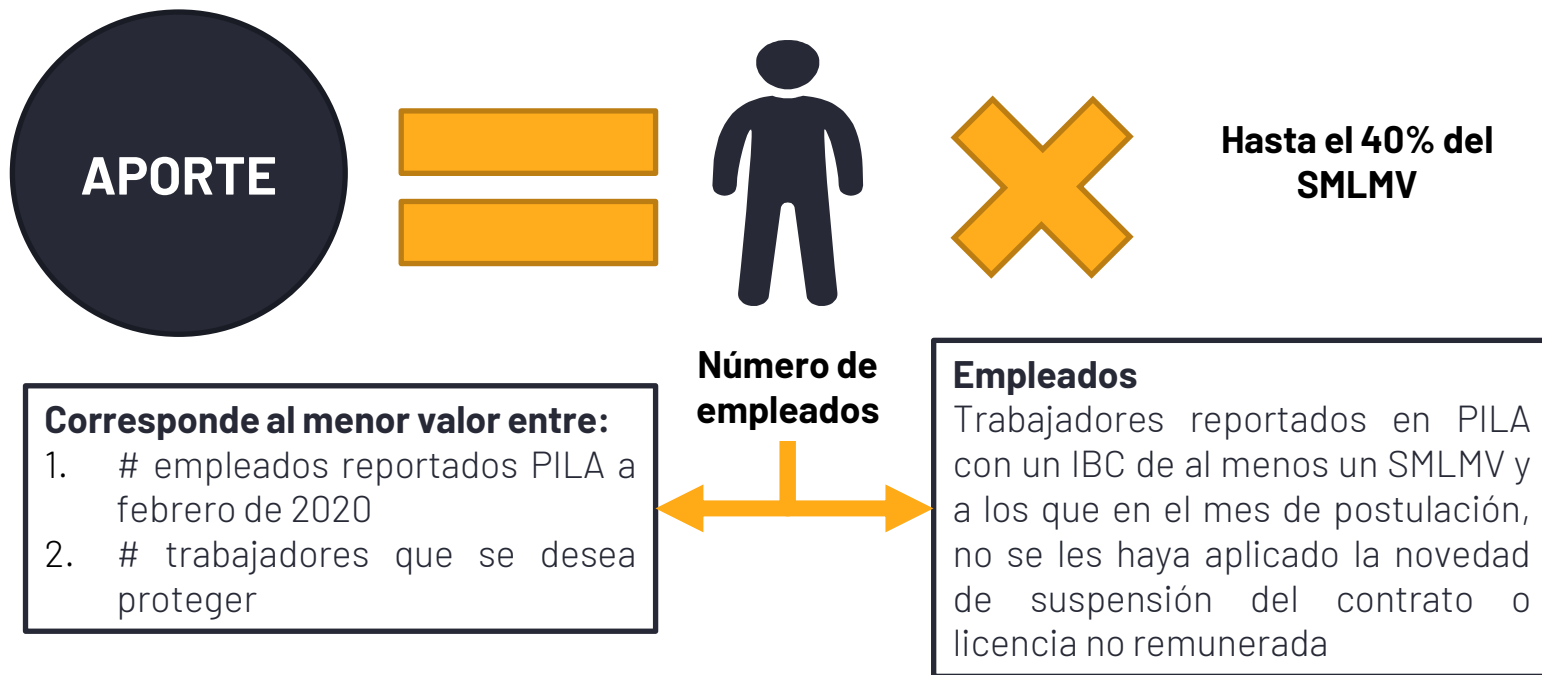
APORTE

Hasta el 40% del SMLMV

Número de empleados

Corresponde al menor valor entre:
1. # empleados reportados PILA a febrero de 2020
2. # trabajadores que se desea proteger

Empleados
Trabajadores reportados en PILA con un IBC de al menos un SMLMV y a los que en el mes de postulación, no se les haya aplicado la novedad de suspensión del contrato o licencia no remunerada